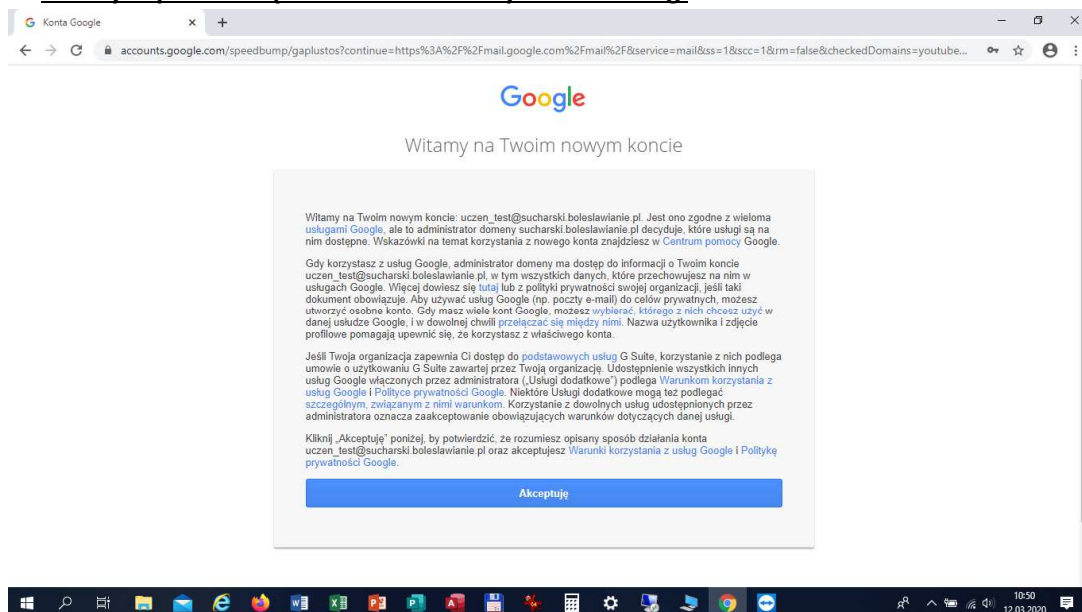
Konta Google

accounts.google.com/speedbump/gaplustos?continue=https%3A%2F%2Fmail.google.com%2Fmail%2F&service=mail&ss=1&scc=1&rm=false&checkedDomains=youtube...

Google

Witamy na Twoim nowym koncie

Witamy na Twoim nowym koncie: uczen_test@sucharski.boleslawianie.pl. Jest ono zgodne z wieloma usługami Google, ale to administrator domeny sucharski.boleslawianie.pl decyduje, które usługi są na nim dostępne. Wskazówki na temat korzystania z nowego konta znajdziesz w Centrum pomocy Google.

Gdy korzystasz z usług Google, administrator domeny ma dostęp do informacji o Twoim koncie uczen_test@sucharski.boleslawianie.pl, w tym wszystkich danych, które przechowujesz na nim w usługach Google. Więcej dowiesz się tutaj lub z polityki prywatności swojej organizacji, jeśli taki dokument obowiązuje. Aby używać usług Google (np. poczty e-mail) do celów prywatnych, możesz utworzyć osobne konto. Gdy masz wiele kont Google, możesz wybierać, którego z nich chcesz użyć w danej usłudze Google, i w dowolnej chwili przełączać się między nimi. Nazwa użytkownika i zdjęcie profilowe pomagają upewnić się, że korzystasz z właściwego konta.

Jeśli Twoja organizacja zapewnia Ci dostęp do podstawowych usług G Suite, korzystanie z nich podlega umowie o użytkowaniu G Suite zawartej przez Twoją organizację. Udostępnienie wszystkich innych usług Google włączonych przez administratora („Usługi dodatkowe") podlega Warunkom korzystania z usług Google i Polityce prywatności Google. Niektóre Usługi dodatkowe mogą też podlegać szczególnym, związanym z nimi warunkom. Korzystanie z dowolnych usług udostępnionych przez administratora oznacza zaakceptowanie obowiązujących warunków dotyczących danej usługi.

Kliknij „Akceptuję" poniżej, by potwierdzić, że rozumiesz opisany sposób działania konta uczen_test@sucharski.boleslawianie.pl oraz akceptujesz Warunki korzystania z usług Google i Politykę prywatności Google.

Akceptuję

10:50
12.03.2020